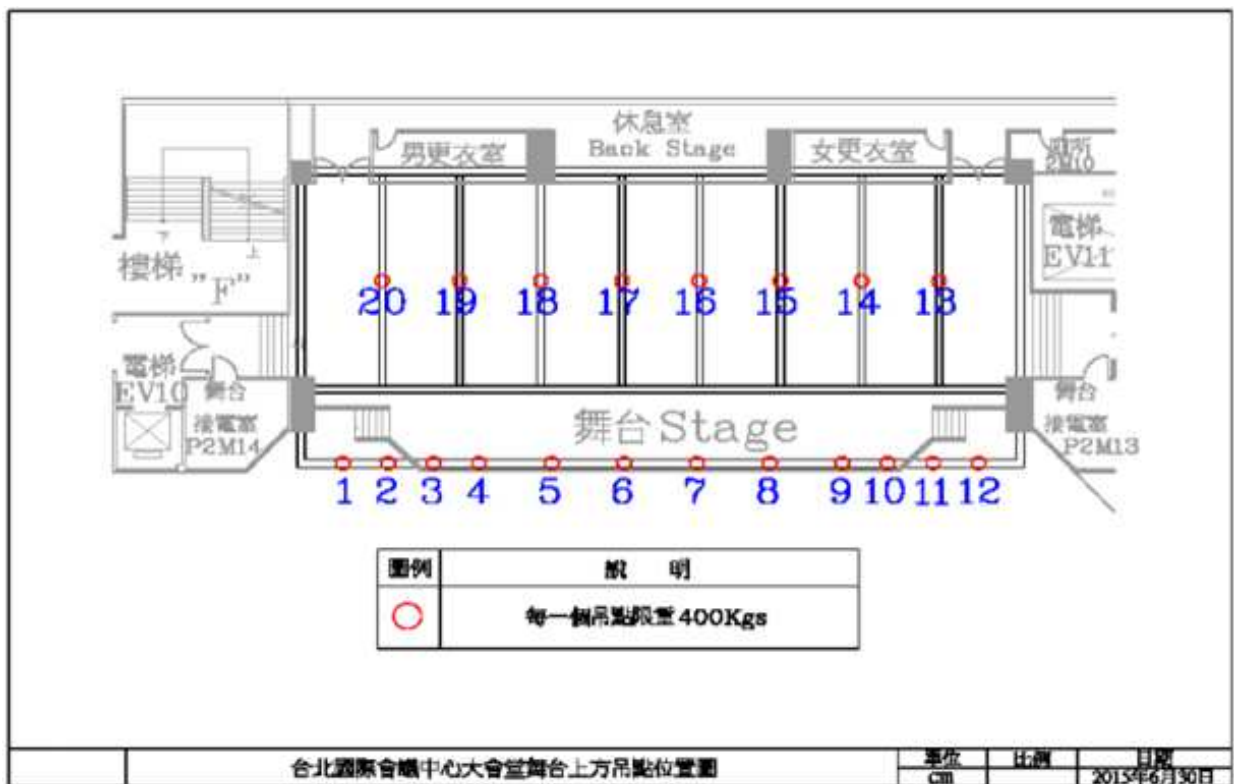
休息室
Back Stage
男更衣室
女更衣室
廁所
2M10
電梯
EV11
樓梯 "F"
上
20 19 18 17 16 15 14 13
電梯
EV10
舞台
接電室
P2M14
舞台Stage
舞台
接電室
P2M13
1 2 3 4 5 6 7 8 9 10 11 12

| 圖例 | 說 明 |
|---|---|
| ○ | 每一個吊點限重400Kgs |

| | 台北國際會議中心大會堂舞台上方吊點位置圖 | 單位 cm | 比例 | 日期 2015年6月30日 |
|---|---|---|---|---|